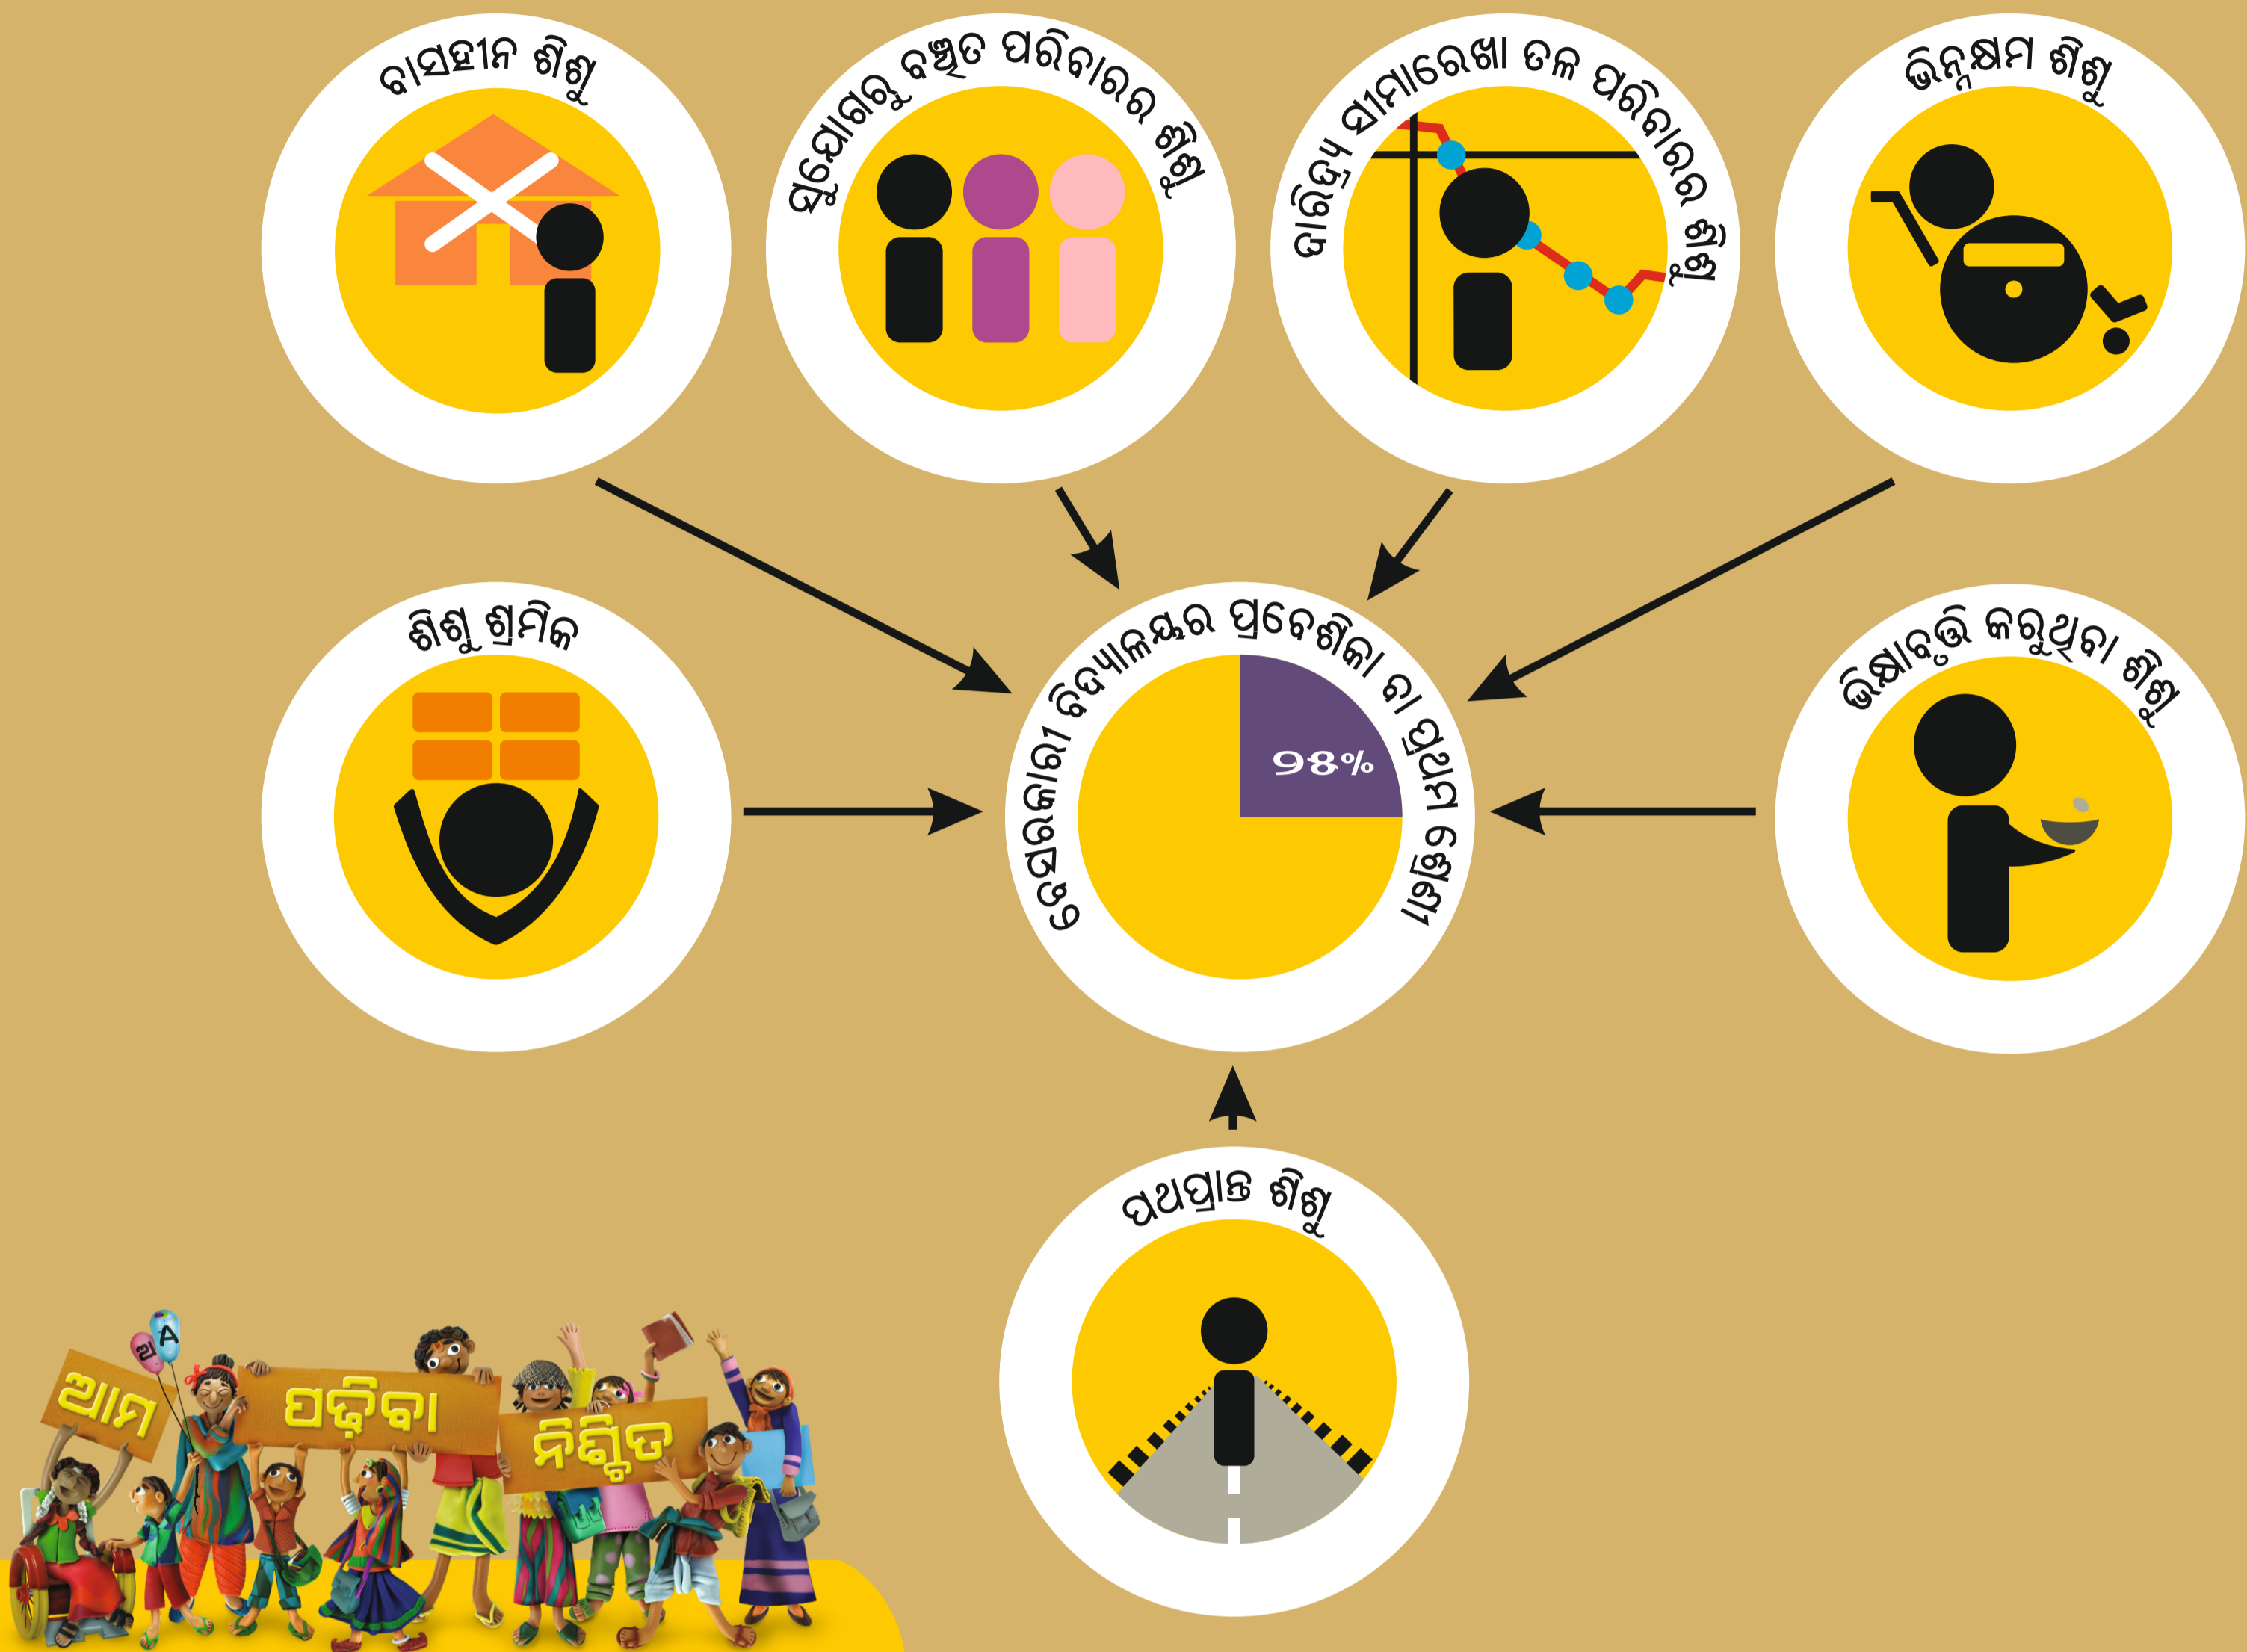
ବାସହୀନ ଶିଶୁ

ସୁଯୋଗରୁ ବଞ୍ଚିତ ପରିବାରର ଶିଶୁ

ଦାରିଦ୍ର୍ୟ ସୀମାରେଖା ତଳ ପରିବାରର ଶିଶୁ

ଭିନ୍ନକ୍ଷମ ଶିଶୁ

ଶିଶୁ ଶ୍ରମିକ

ବେସରକାରୀ ବିଦ୍ୟାଳୟର ପ୍ରବେଶିକା ବା ପ୍ରଥମ ଶ୍ରେଣୀ

୨୫%

ଭିକ୍ଷାବୃତ୍ତି କରୁଥିବା ଶିଶୁ

ପଥପ୍ରାନ୍ତ ଶିଶୁ

ଅ A

ଆମ ପଢ଼ିବା ନିଶ୍ଚିତ